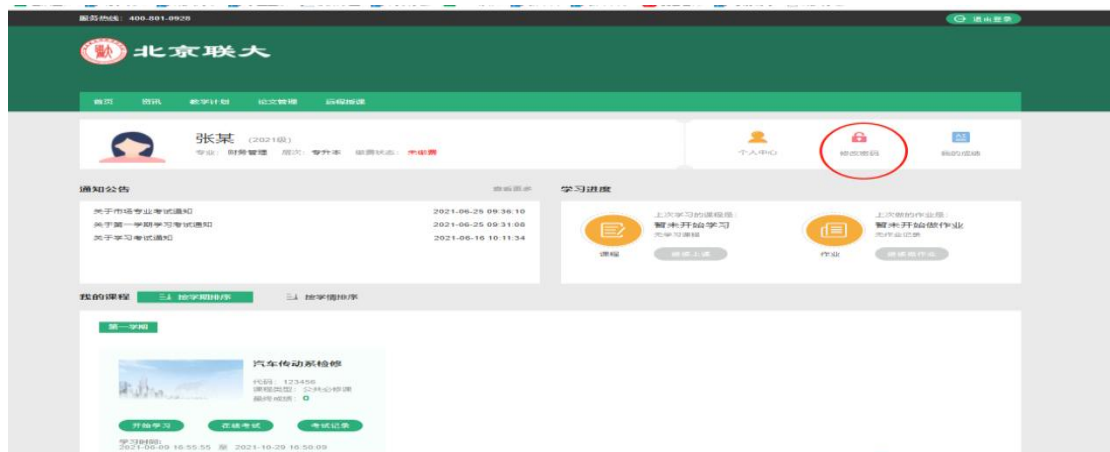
服务热线：400-801-0928

退出登录

北京联大

首页 资讯 教学计划 论文管理 远程报课

张某 (2021级)

专业：财务管理 层次：专升本 缴费状态：未缴费

个人中心 修改密码 我的成绩

通知公告 查看更多

关于市场专业考试通知 2021-06-25 09:36:10

关于第一学期学习考试通知 2021-06-25 09:31:08

关于学习考试通知 2021-06-16 10:11:34

学习进度

上次学习的课程是：
暂未开始学习
无学习课程
课程 继续上课

上次做的作业是：
暂未开始做作业
无作业记录
作业 继续写作业

我的课程 按学期排序 按学情排序

第一学期

汽车传动系检修

代码：123456
课程类型：公共必修课
最终成绩：0

开始学习 在线考试 考试记录

学习时间：
2021-09-09 16:55:55 至 2021-10-29 16:58:09